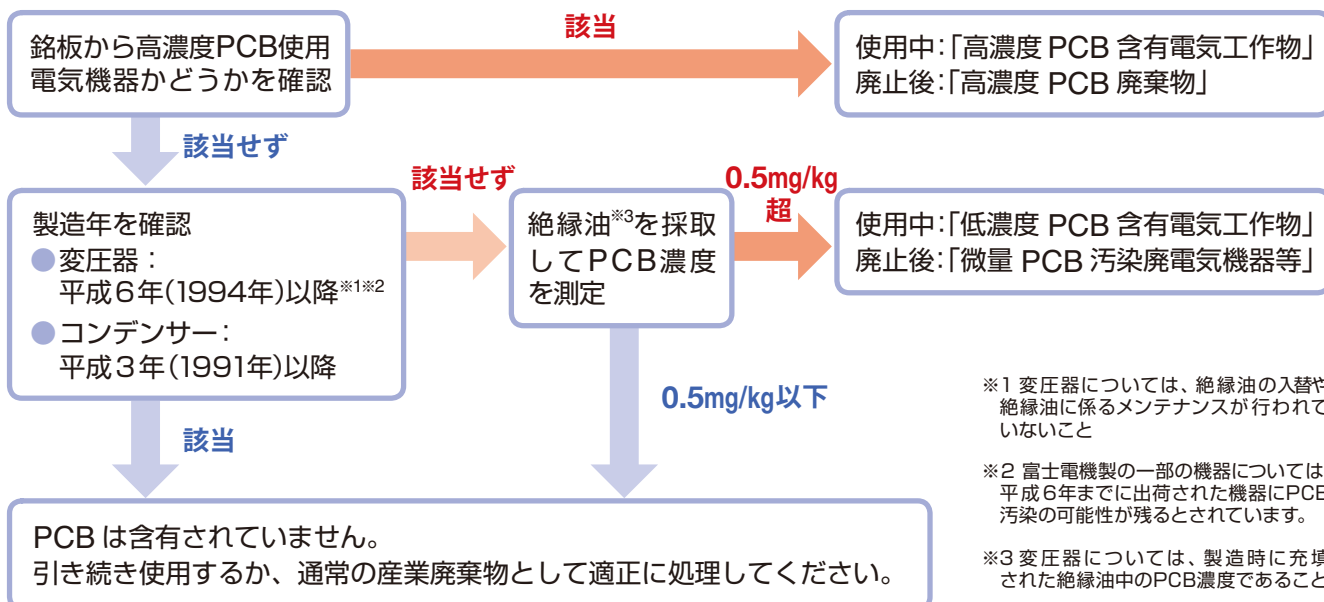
銘板から高濃度PCB使用電気機器かどうかを確認

該当

使用中:「高濃度 PCB 含有電気工作物」
廃止後:「高濃度 PCB 廃棄物」

該当せず

製造年を確認
●変圧器:
平成6年(1994年)以降※1※2
●コンデンサー:
平成3年(1991年)以降

該当せず

絶縁油※3を採取してPCB濃度を測定

0.5mg/kg超

使用中:「低濃度 PCB 含有電気工作物」
廃止後:「微量 PCB 汚染廃電気機器等」

該当

0.5mg/kg以下

※1 変圧器については、絶縁油の入替や絶縁油に係るメンテナンスが行われていないこと

※2 富士電機製の一部の機器については平成6年までに出荷された機器にPCB汚染の可能性が残るとされています。

※3 変圧器については、製造時に充填された絶縁油中のPCB濃度であること

PCB は含有されていません。
引き続き使用するか、通常の産業廃棄物として適正に処理してください。